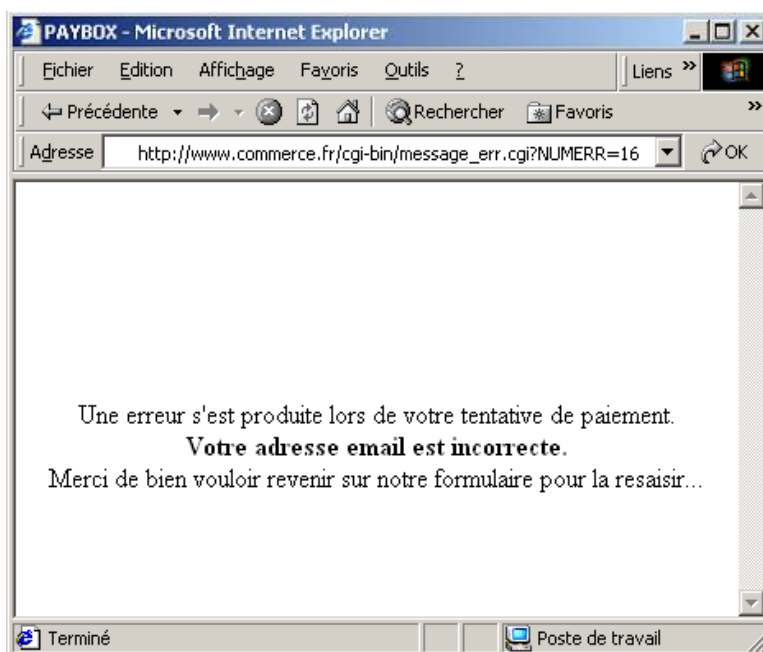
PAYBOX - Microsoft Internet Explorer

Fichier Edition Affichage Favoris Outils ?

Liens »

Précédente Rechercher Favoris

Adresse http://www.commerce.fr/cgi-bin/message_err.cgi?NUMERR=16 OK

Une erreur s'est produite lors de votre tentative de paiement.
**Votre adresse email est incorrecte.**
Merci de bien vouloir revenir sur notre formulaire pour la resaisir...

Terminé

Poste de travail